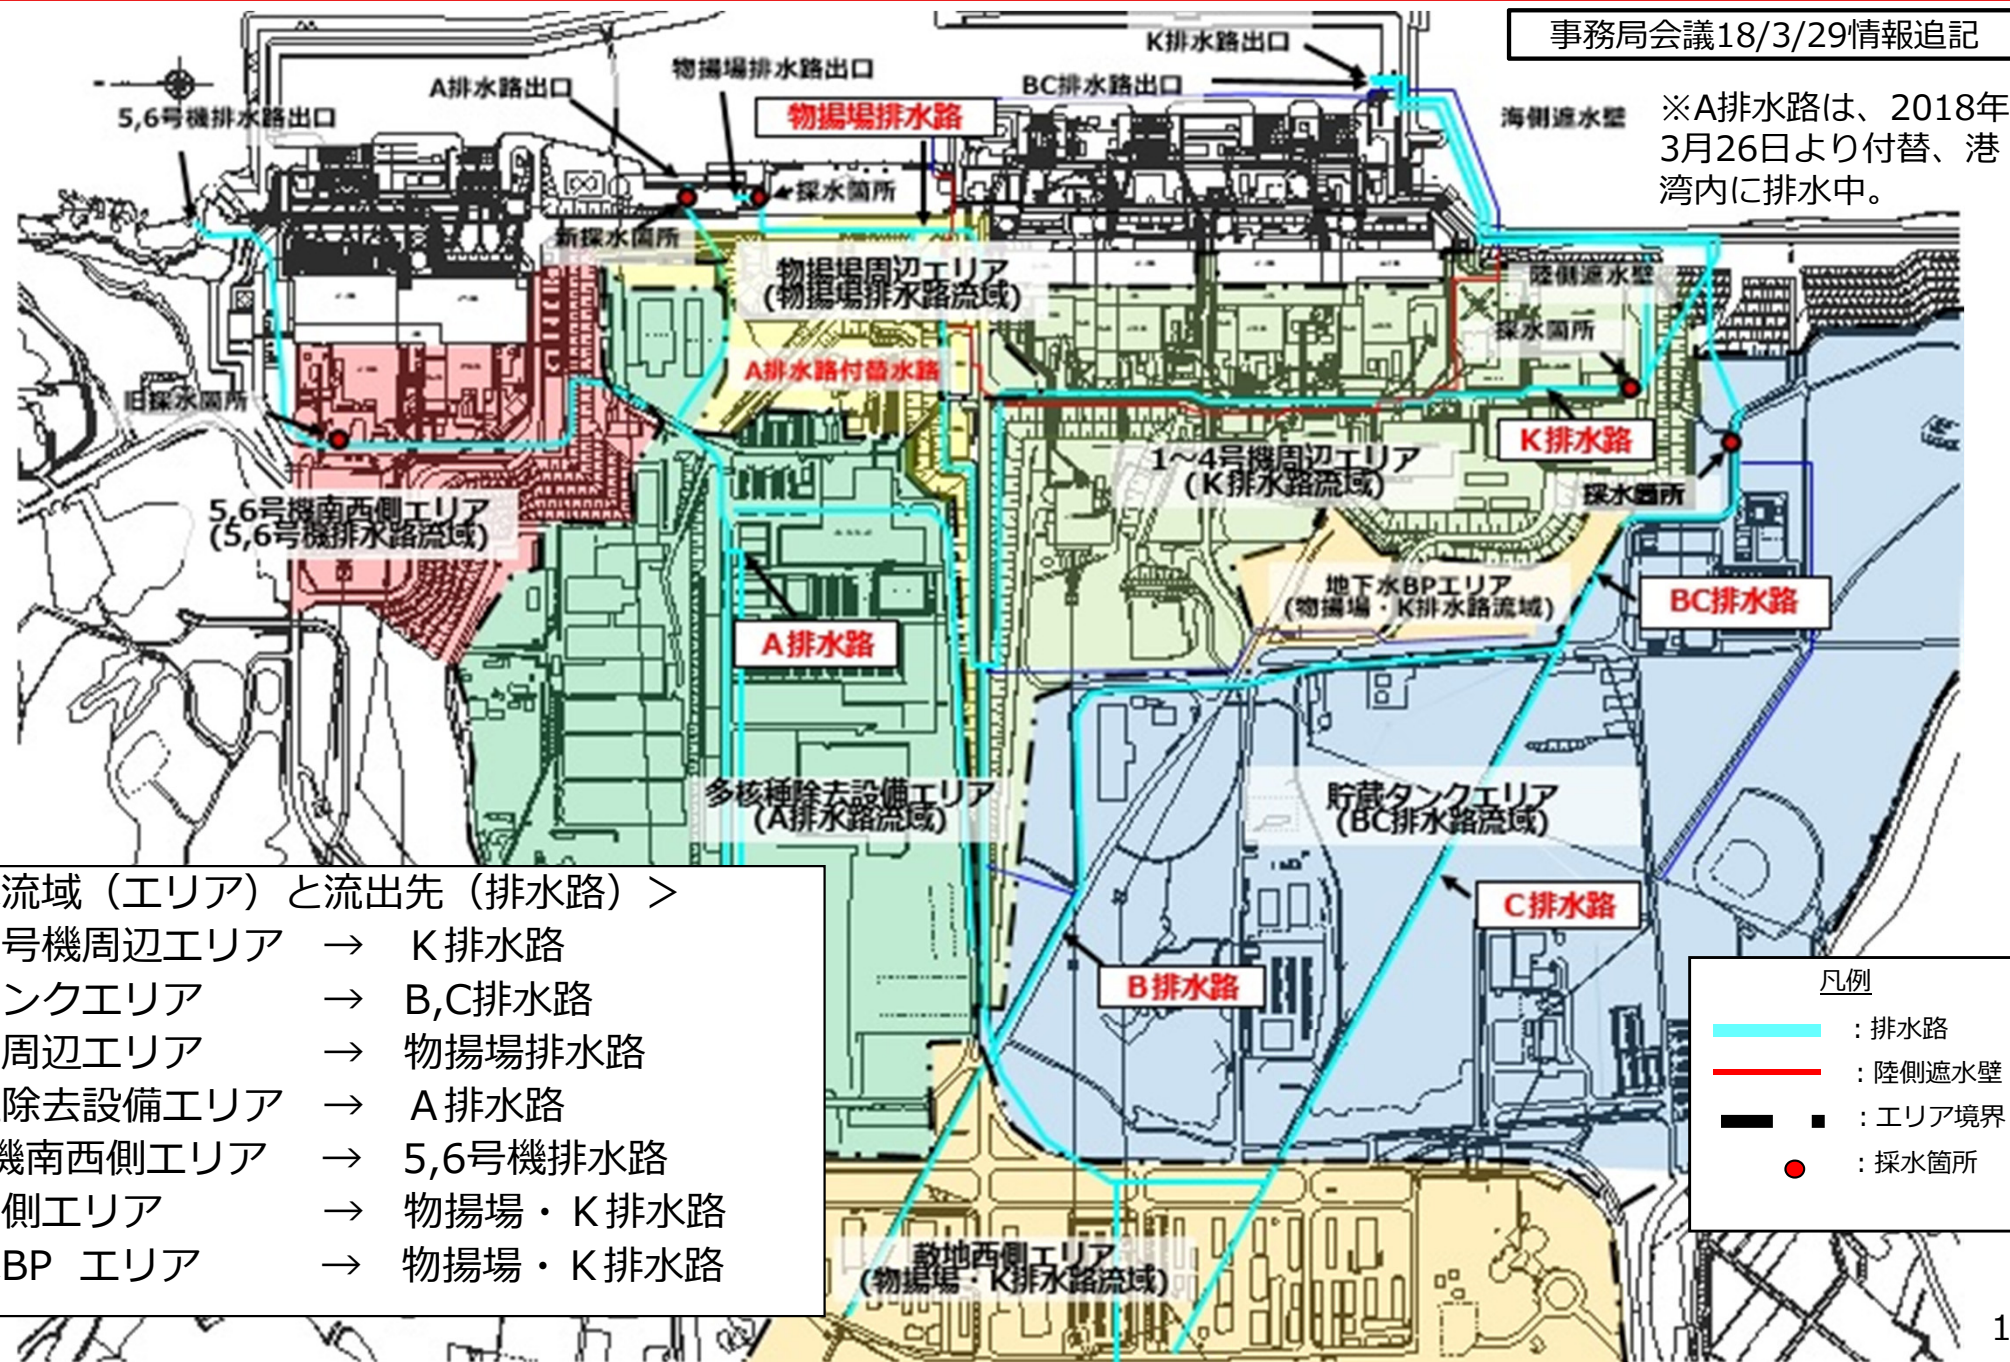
事務局会議18/3/29情報追記

※A排水路は、2018年3月26日より付替、港湾内に排水中。

K排水路出口
物揚場排水路出口
BC排水路出口
A排水路出口
5,6号機排水路出口
物揚場排水路
海側遮水壁
採水箇所
新採水箇所
物揚場周辺エリア
(物揚場排水路流域)
陸側遮水壁
採水箇所
A排水路付替水路
旧採水箇所
K排水路
1~4号機周辺エリア
(K排水路流域)
採水箇所
5,6号機南西側エリア
(5,6号機排水路流域)
地下水BPエリア
(物揚場・K排水路流域)
BC排水路
A排水路
多核種除去設備エリア
(A排水路流域)
貯蔵タンクエリア
(BC排水路流域)
C排水路
B排水路
敷地西側エリア
(物揚場・K排水路流域)

流域(エリア)と流出先(排水路)>
号機周辺エリア → K排水路
ンクエリア → B,C排水路
周辺エリア → 物揚場排水路
除去設備エリア → A排水路
機南西側エリア → 5,6号機排水路
側エリア → 物揚場・K排水路
BP エリア → 物揚場・K排水路

凡例
:排水路
:陸側遮水壁
:エリア境界
:採水箇所

1